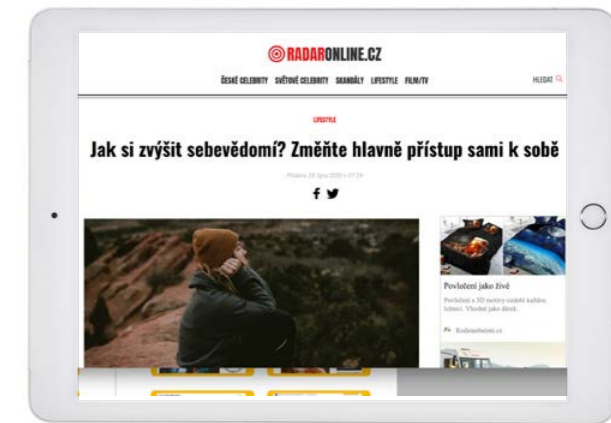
RADARONLINE.CZ

ČESKÉ CELEBRITY SVĚTOVÉ CELEBRITY SKANDÁLY LIFESTYLE FILM/TV

HLEDAT

LIFESTYLE

Jak si zvýšit sebevědomí? Změňte hlavně přístup sami k sobě

Přidáno 28 října 2020 v 07:29

Povlečení jako živé

Povlečení s 3D motivy osadí každou ložnici. Vhodné jako dárek.

Rodinnelozkoviny.cz